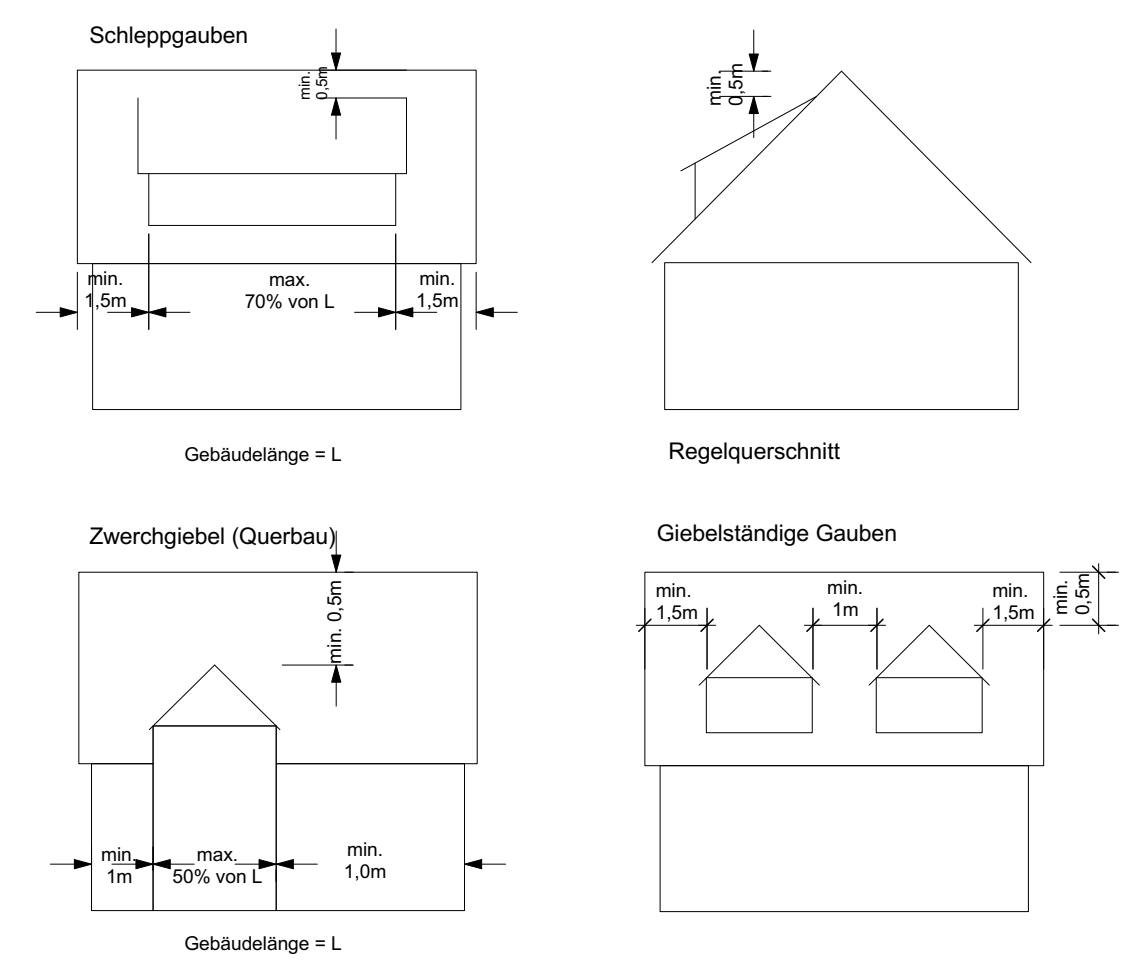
Schleppgauben

min. 0,5m

min. 1,5m

max. 70% von L

min. 1,5m

Gebäudelänge = L

min. 0,5m

Regelquerschnitt

Zwerchgiebel (Querbau)

min. 0.5m

min. 1m

max. 50% von L

min. 1,0m

Gebäudelänge = L

Giebelständige Gauben

min. 1,5m

min. 1m

min. 1,5m

min. 0,5m